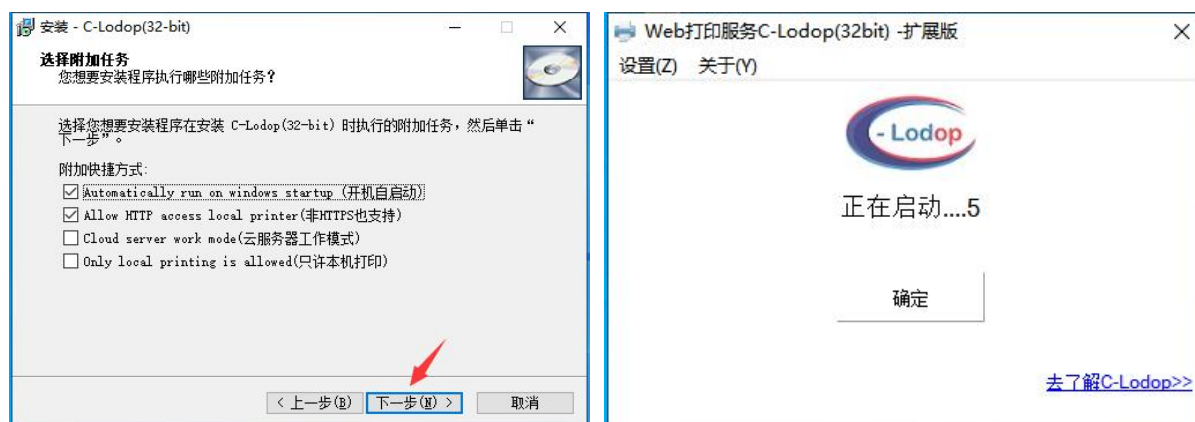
安装 - C-Lodop(32-bit)

选择附加任务
您想要安装程序执行哪些附加任务？

选择您想要安装程序在安装 C-Lodop(32-bit) 时执行的附加任务，然后单击“下一步”。

附加快捷方式:

☑ Automatically run on windows startup (开机自启动)
☑ Allow HTTP access local printer(非HTTPS也支持)
☐ Cloud server work mode(云服务器工作模式)
☐ Only local printing is allowed(只许本机打印)

< 上一步(B) 下一步(N) > 取消

Web打印服务C-Lodop(32bit) -扩展版

设置(Z) 关于(Y)

C-Lodop

正在启动....5

确定

去了解C-Lodop>>